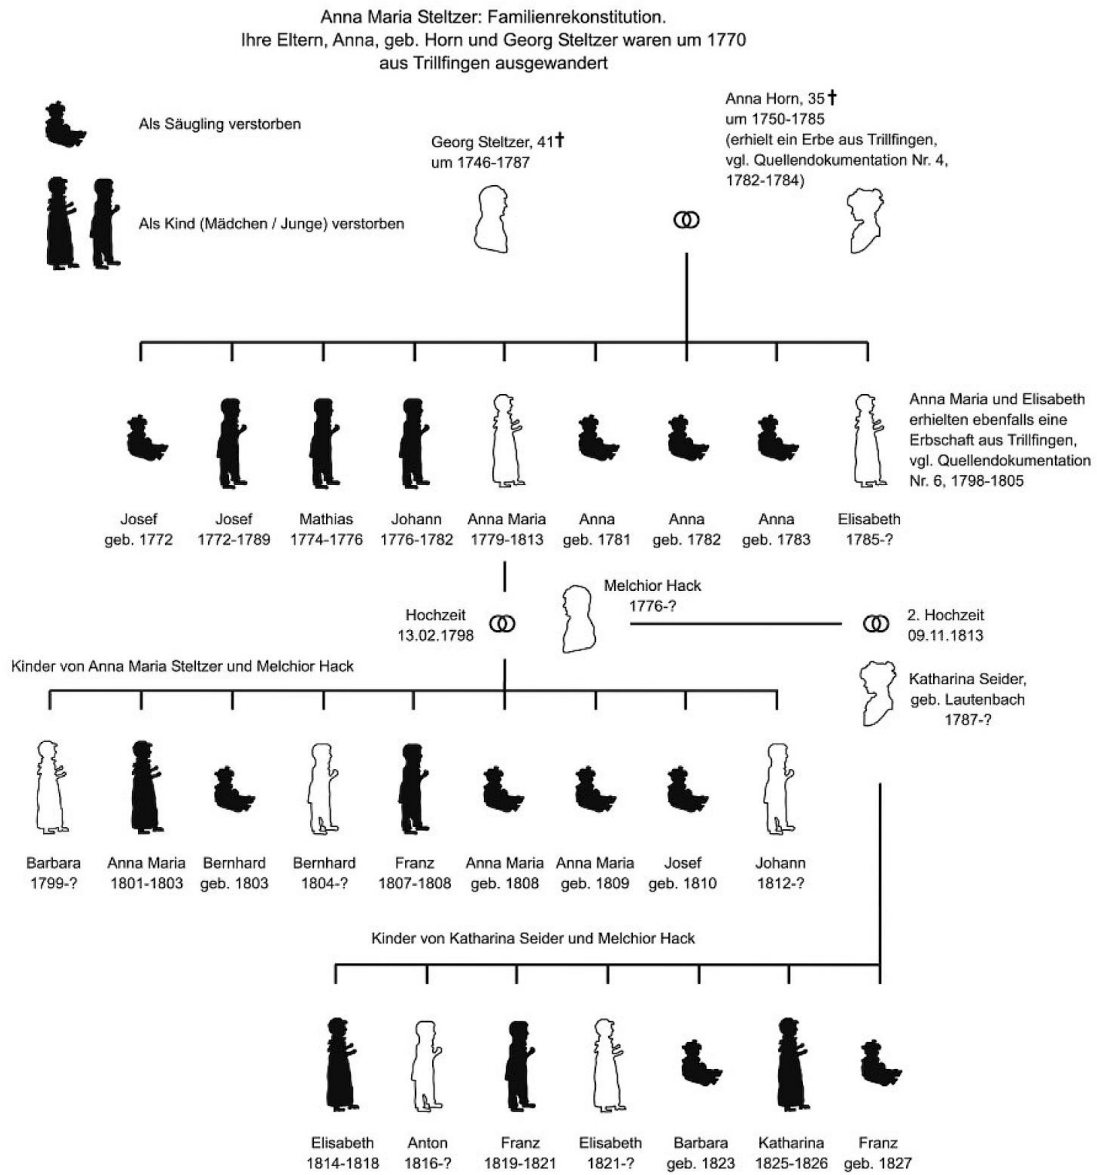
Anna Maria Steltzer: Familienrekonstitution.
Ihre Eltern, Anna, geb. Horn und Georg Steltzer waren um 1770 aus Trillfingen ausgewandert

Als Säugling verstorben

Als Kind (Mädchen / Junge) verstorben

Georg Steltzer, 41† um 1746-1787

Anna Horn, 35† um 1750-1785 (erhielt ein Erbe aus Trillfingen, vgl. Quellendokumentation Nr. 4, 1782-1784)

Anna Maria und Elisabeth erhielten ebenfalls eine Erbschaft aus Trillfingen, vgl. Quellendokumentation Nr. 6, 1798-1805

Josef geb. 1772
Josef 1772-1789
Mathias 1774-1776
Johann 1776-1782
Anna Maria 1779-1813
Anna geb. 1781
Anna geb. 1782
Anna geb. 1783
Elisabeth 1785-?

Hochzeit 13.02.1798

Melchior Hack 1776-?

2. Hochzeit 09.11.1813

Kinder von Anna Maria Steltzer und Melchior Hack

Katharina Seider, geb. Lautenbach 1787-?

Barbara 1799-?
Anna Maria 1801-1803
Bernhard geb. 1803
Bernhard 1804-?
Franz 1807-1808
Anna Maria geb. 1808
Anna Maria geb. 1809
Josef geb. 1810
Johann 1812-?

Kinder von Katharina Seider und Melchior Hack

Elisabeth 1814-1818
Anton 1816-?
Franz 1819-1821
Elisabeth 1821-?
Barbara geb. 1823
Katharina 1825-1826
Franz geb. 1827